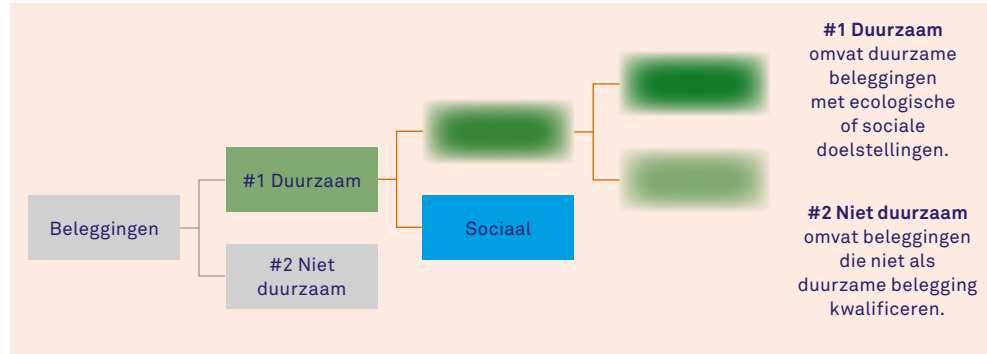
Beleggingen

#1 Duurzaam

#2 Niet duurzaam

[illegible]

Sociaal

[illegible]

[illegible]

**#1 Duurzaam** omvat duurzame beleggingen met ecologische of sociale doelstellingen.

**#2 Niet duurzaam** omvat beleggingen die niet als duurzame belegging kwalificeren.